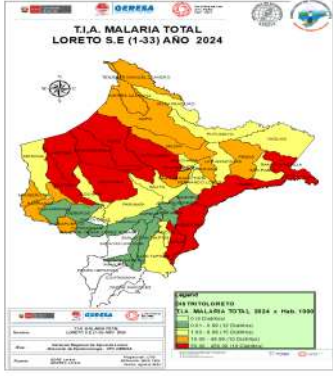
T.I.A. MALARIA TOTAL
LORETO S.E (1-33) AÑO 2024

GERESA

Leyenda
DISTRITOLORETO
T.I.A. MALARIA TOTAL 2024 x Hab. 1000
0.0 (Distritos)
0.01 - 5.00 (12 Distritos)
5.01 - 15.00 (10 Distritos)
15.01 - 45.00 (10 Distritos)
45.01 - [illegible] (14 Distritos)

T.I.A. MALARIA TOTAL
LORETO S.E (1-33) AÑO 2024

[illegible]